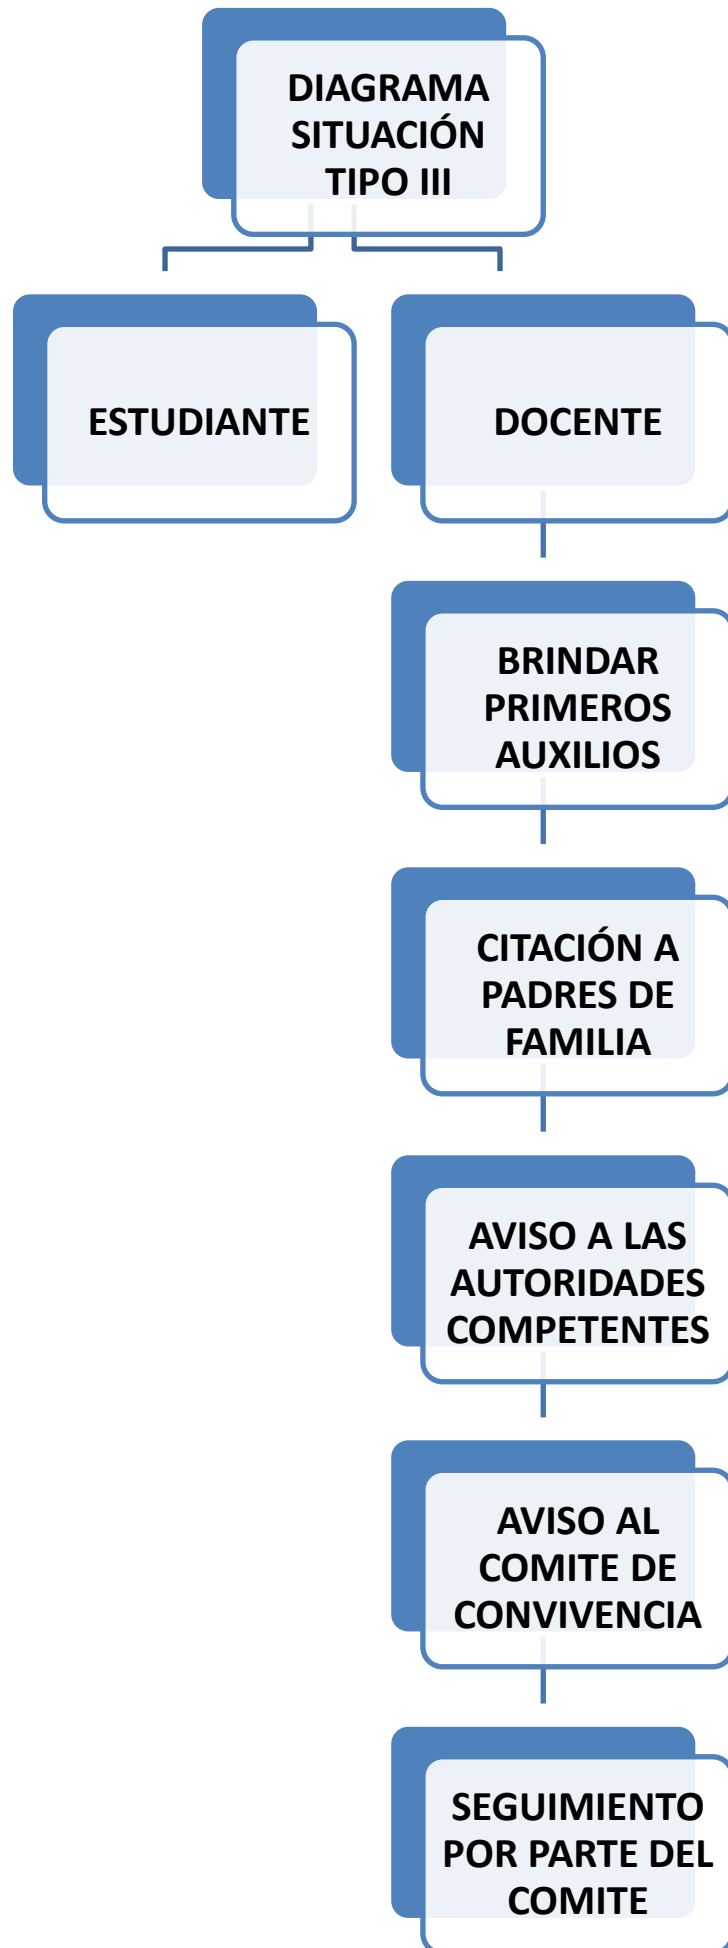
DIAGRAMA SITUACIÓN TIPO III

ESTUDIANTE

DOCENTE

BRINDAR PRIMEROS AUXILIOS

CITACIÓN A PADRES DE FAMILIA

AVISO A LAS AUTORIDADES COMPETENTES

AVISO AL COMITE DE CONVIVENCIA

SEGUIMIENTO POR PARTE DEL COMITE